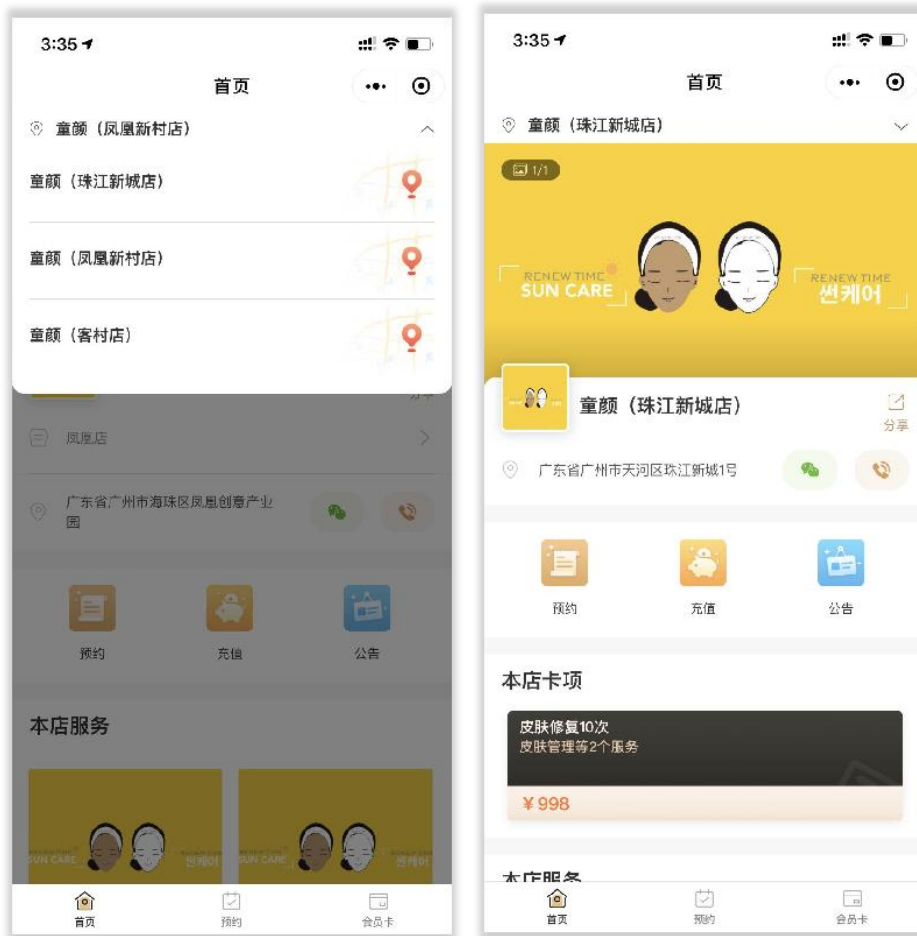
3:35

首页

童颜（凤凰新村店）

童颜（珠江新城店）

童颜（凤凰新村店）

童颜（客村店）

分享

凤凰店

广东省广州市海珠区凤凰创意产业园

预约

充值

公告

本店服务

RENEW TIME SUN CARE

썬케어

RENEW TIME SUN CARE

썬케어

首页

预约

会员卡

3:35

首页

童颜（珠江新城店）

1/1

RENEW TIME SUN CARE

RENEW TIME 썬케어

童颜（珠江新城店）

分享

广东省广州市天河区珠江新城1号

预约

充值

公告

本店卡项

皮肤修复10次

皮肤管理等2个服务

¥998

本店服务

首页

预约

会员卡